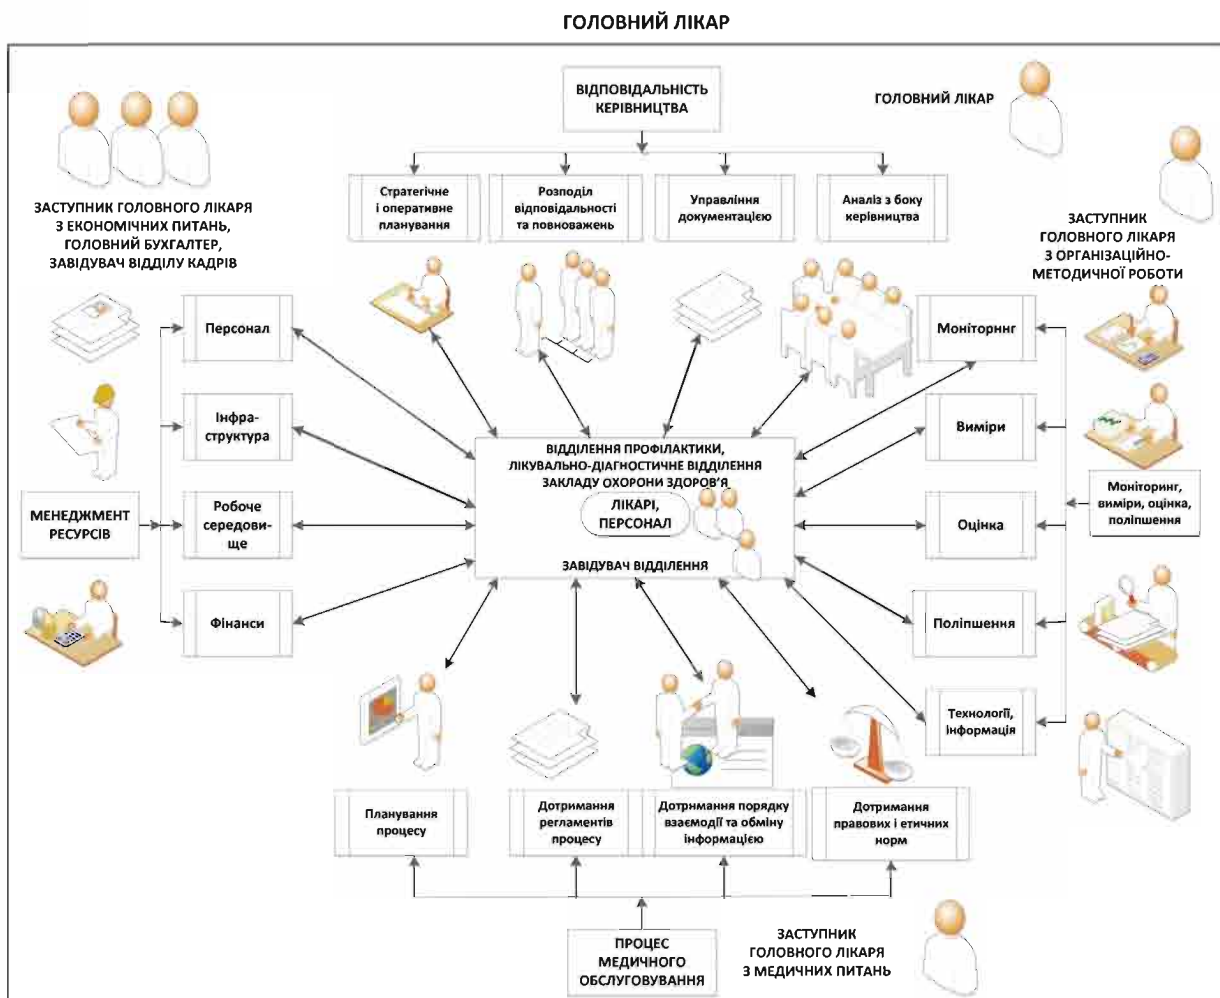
ГОЛОВНИЙ ЛІКАР

ВІДПОВІДАЛЬНІСТЬ КЕРІВНИЦТВА

ГОЛОВНИЙ ЛІКАР

Стратегічне і оперативне планування

Розподіл відповідальності та повноважень

Управління документацією

Аналіз з боку керівництва

ЗАСТУПНИК ГОЛОВНОГО ЛІКАРЯ З ЕКОНОМІЧНИХ ПИТАНЬ, ГОЛОВНИЙ БУХГАЛТЕР, ЗАВІДУВАЧ ВІДДІЛУ КАДРІВ

ЗАСТУПНИК ГОЛОВНОГО ЛІКАРЯ З ОРГАНІЗАЦІЙНО-МЕТОДИЧНОЇ РОБОТИ

Персонал

Інфра-структура

Робоче середови-ще

Фінанси

МЕНЕДЖМЕНТ РЕСУРСІВ

Моніторнінг

Виміри

Оцінка

Поліпшення

Технології, інформація

Моніторинг, виміри, оцінка, поліпшення

ВІДДІЛЕННЯ ПРОФІЛАКТИКИ, ЛІКУВАЛЬНО-ДІАГНОСТИЧНЕ ВІДДІЛЕННЯ ЗАКЛАДУ ОХОРОНИ ЗДОРОВ'Я

ЛІКАРІ, ПЕРСОНАЛ

ЗАВІДУВАЧ ВІДДІЛЕННЯ

Планування процесу

Дотримання регламентів процесу

Дотримання порядку взаємодії та обміну інформацією

Дотримання правових і етичних норм

ПРОЦЕС МЕДИЧНОГО ОБСЛУГОВУВАННЯ

ЗАСТУПНИК ГОЛОВНОГО ЛІКАРЯ З МЕДИЧНИХ ПИТАНЬ